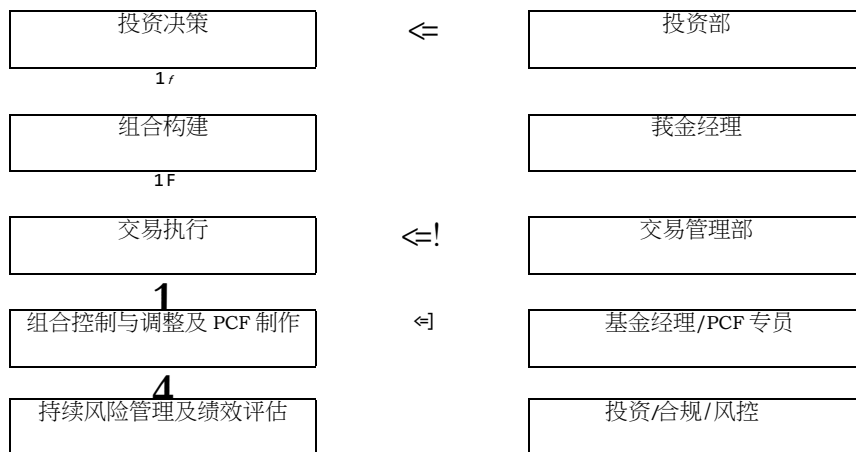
投资决策

$\Leftarrow$

投资部

1ƒ

组合构建

莪金经理

1F

交易执行

$\Leftarrow$!

交易管理部

1

组合控制与调整及 PCF 制作

$\Leftarrow$]

基金经理/PCF 专员

4

持续风险管理及绩效评估

投资/合规/风控